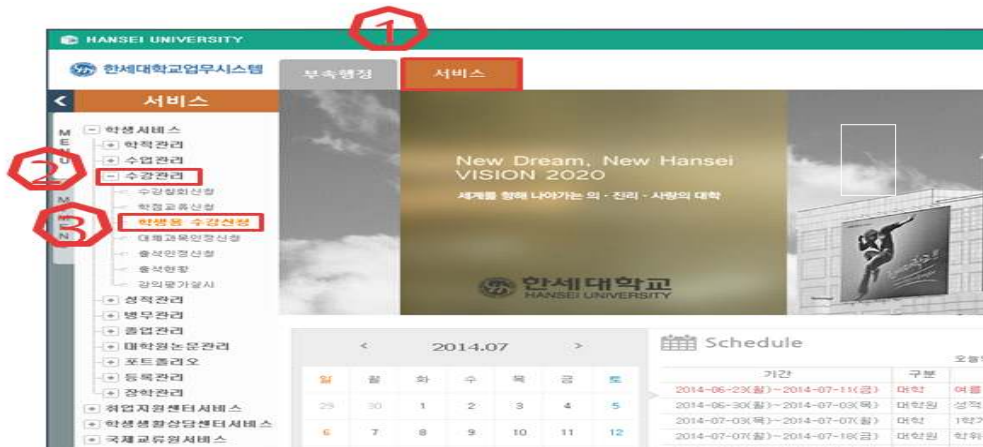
HANSEI UNIVERSITY

1

한세대학교업무시스템

부속행정

서비스

서비스

MENU

- 학생서비스
+ 학적관리
+ 수업관리

2

- 수강관리
수강철회신청
학점교류신청

3

학생용 수강신청
대체과목인정신청
출석인정신청
출석현황
강의평가실시
+ 성적관리
+ 병무관리
+ 졸업관리
+ 대학원논문관리
+ 포트폴리오
+ 등록관리
+ 장학관리
+ 취업지원센터서비스
+ 학생생활상담센터서비스
+ 국제교류원서비스

New Dream, New Hansei
VISION 2020
세계를 향해 나아가는 의 · 진리 · 사랑의 대학

한세대학교
HANSEI UNIVERSITY

< 2014.07 >

| 일 | 월 | 화 | 수 | 목 | 금 | 토 |
|---|---|---|---|---|---|---|
| 29 | 30 | 1 | 2 | 3 | 4 | 5 |
| 6 | 7 | 8 | 9 | 10 | 11 | 12 |

Schedule

오늘

| 기간 | 구분 | |
|---|---|---|
| 2014-06-23(월)~2014-07-11(금) | 대학 | 여름 |
| 2014-06-30(월)~2014-07-03(목) | 대학원 | 성적 |
| 2014-07-03(목)~2014-07-07(월) | 대학 | 1학기 |
| 2014-07-07(월)~2014-07-18(금) | 대학원 | 학위 |